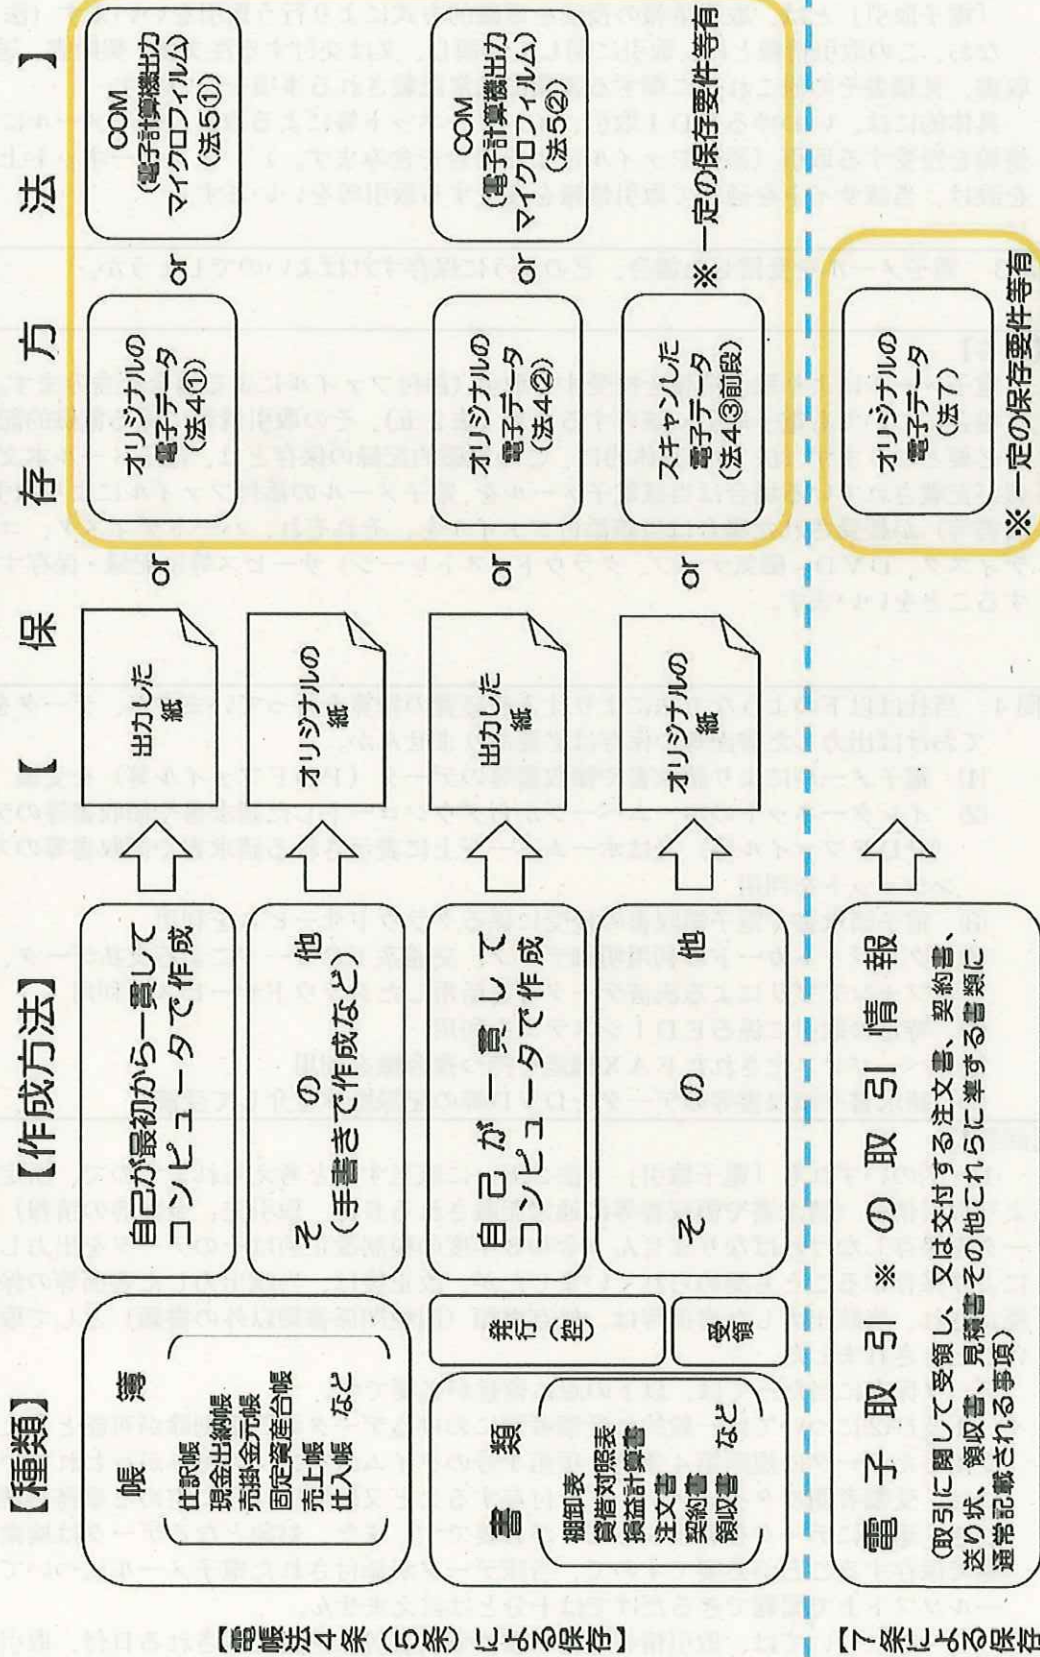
【種類】

【作成方法】

【　保　存　方　法　】

【電帳法4条（5条）による保存】

帳簿

仕訳帳
現金出納帳
売掛金元帳
固定資産台帳
売上帳
仕入帳　など

自己が最初から一貫してコンピュータで作成

出力した紙

or

オリジナルの電子データ（法4①）

or

COM（電子計算機出力マイクロフィルム）（法5①）

その他（手書きで作成など）

オリジナルの紙

書類

棚卸表
貸借対照表
損益計算書
注文書
契約書
領収書　など

発行（控）

自己が一貫してコンピュータで作成

出力した紙

or

オリジナルの電子データ（法4②）

or

COM（電子計算機出力マイクロフィルム）（法5②）

受領

その他

オリジナルの紙

or

スキャンした電子データ（法4③前段）

※一定の保存要件等有

【7条による保存】

電子取引※の取引情報

（取引に関して受領し、又は交付する注文書、契約書、送り状、領収書、見積書その他これらに準ずる書類に通常記載される事項）

オリジナルの電子データ（法7）

※一定の保存要件等有